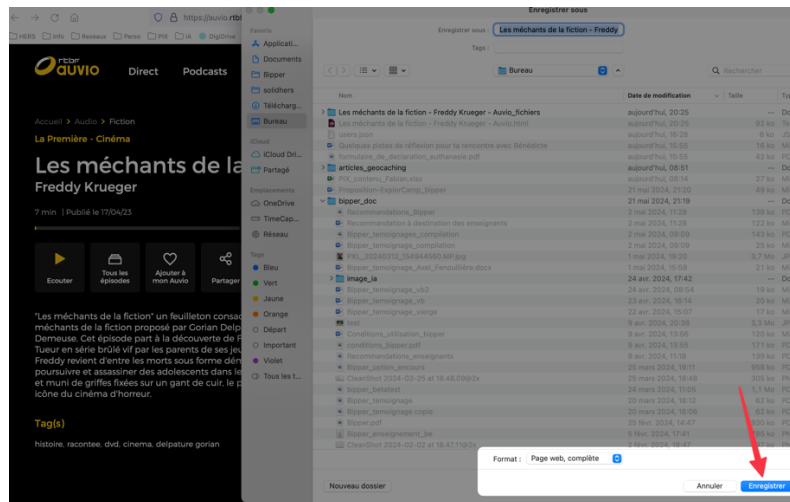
https://auvio.rtbf

HERS Info Reseaux Perso PIX IA DigiDrive

rtbf auvio Direct Podcasts

Accueil > Audio > Fiction

La Première - Cinéma

Les méchants de la

Freddy Krueger

7 min | Publié le 17/04/23

Ecouter

Tous les épisodes

Ajouter à mon Auvio

Partager

"Les méchants de la fiction" un feuilleton consac méchants de la fiction proposé par Gorian Delp Demeuse. Cet épisode part à la découverte de F Tueur en série brûlé vif par les parents de ses jeu Freddy revient d'entre les morts sous forme dém poursuivre et assassiner des adolescents dans le et muni de griffes fixées sur un gant de cuir, le p icône du cinéma d'horreur.

Tag(s)

histoire, racontee, dvd, cinema, delpature gorian

Enregistrer sous

Enregistrer sous : Les méchants de la fiction - Freddy

Tags :

Favoris

Applicati...

Documents

Bipper

solidhers

Télécharg...

Bureau

iCloud

iCloud Dri...

Partagé

Emplacements

OneDrive

TimeCap...

Réseau

Tags

Bleu

Vert

Jaune

Orange

Départ

Important

Violet

Tous les t...

Bureau

Rechercher

| Nom | Date de modification | Taille | Ty |
|---|---|---|---|
| Les méchants de la fiction - Freddy Krueger - Auvio_fichiers | aujourd'hui, 20:25 | -- | Do |
| Les méchants de la fiction - Freddy Krueger - Auvio.html | aujourd'hui, 20:25 | 92 ko | |
| users.json | aujourd'hui, 16:26 | 6 ko | JS |
| Quelques pistes de réflexion pour ta rencontre avec Bénédicte | aujourd'hui, 15:55 | 16 ko | |
| formulaire_de_declaration_euthanasie.pdf | aujourd'hui, 15:55 | 43 ko | PD |
| articles_geocaching | aujourd'hui, 08:51 | -- | Do |
| PIX_contenu_Fabian.xlsx | aujourd'hui, 08:14 | 27 ko | |
| Proposition-ExplorCamp_bipper | 21 mai 2024, 21:20 | 49 ko | |
| bipper_doc | 21 mai 2024, 21:19 | -- | Do |
| Recommandations_Bipper | 2 mai 2024, 11:28 | 139 ko | PD |
| Recommandation à destination des enseignants | 2 mai 2024, 11:28 | 122 ko | |
| Bipper_temoignages_compilation | 2 mai 2024, 09:09 | 143 ko | PD |
| Bipper_temoignage_compilation | 2 mai 2024, 09:09 | 25 ko | |
| PXL_20240312_154944550.MP.jpg | 1 mai 2024, 19:20 | 3,7 Mo | JP |
| Bipper_temoignage_Axel_Fenzulliere.docx | 1 mai 2024, 15:08 | 21 ko | |
| image_ia | 24 avr. 2024, 17:42 | -- | Do |
| Bipper_temoignage_v5 | 24 avr. 2024, 08:54 | 19 ko | |
| Bipper_temoignage_v8 | 23 avr. 2024, 18:14 | 20 ko | |
| Bipper_temoignage_vierge | 17 avr. 2024, 15:07 | 18 ko | |
| test | 9 avr. 2024, 20:38 | 5,3 Mo | |
| Conditions_utilisation_bipper | 9 avr. 2024, 13:56 | 120 ko | |
| conditions_bipper.pdf | 9 avr. 2024, 13:55 | 571 ko | PD |
| Recommandations_enseignants | 9 avr. 2024, 11:18 | 139 ko | PD |
| Bipper_option_amours | 25 mars 2024, 19:11 | 958 ko | PD |
| CleanShot 2024-03-25 at 16.48.09@2x | 25 mars 2024, 16:48 | 305 ko | PN |
| bipper_betatest | 24 mars 2024, 11:26 | 1,1 Mo | PD |
| Bipper_temoignage | 22 mars 2024, 18:12 | 62 ko | PD |
| Bipper_temoignage copie | 20 mars 2024, 18:06 | 62 ko | PD |
| Bipper.pdf | 25 févr. 2024, 14:47 | 600 ko | PD |
| Bipper_enseignement_be | 5 févr. 2024, 17:41 | 55 ko | PD |
| CleanShot 2024-02-02 at 16.47.11@2x | 2 févr. 2024, 16:47 | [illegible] | |

Format : Page web, complète

Nouveau dossier

Annuler

Enregistrer